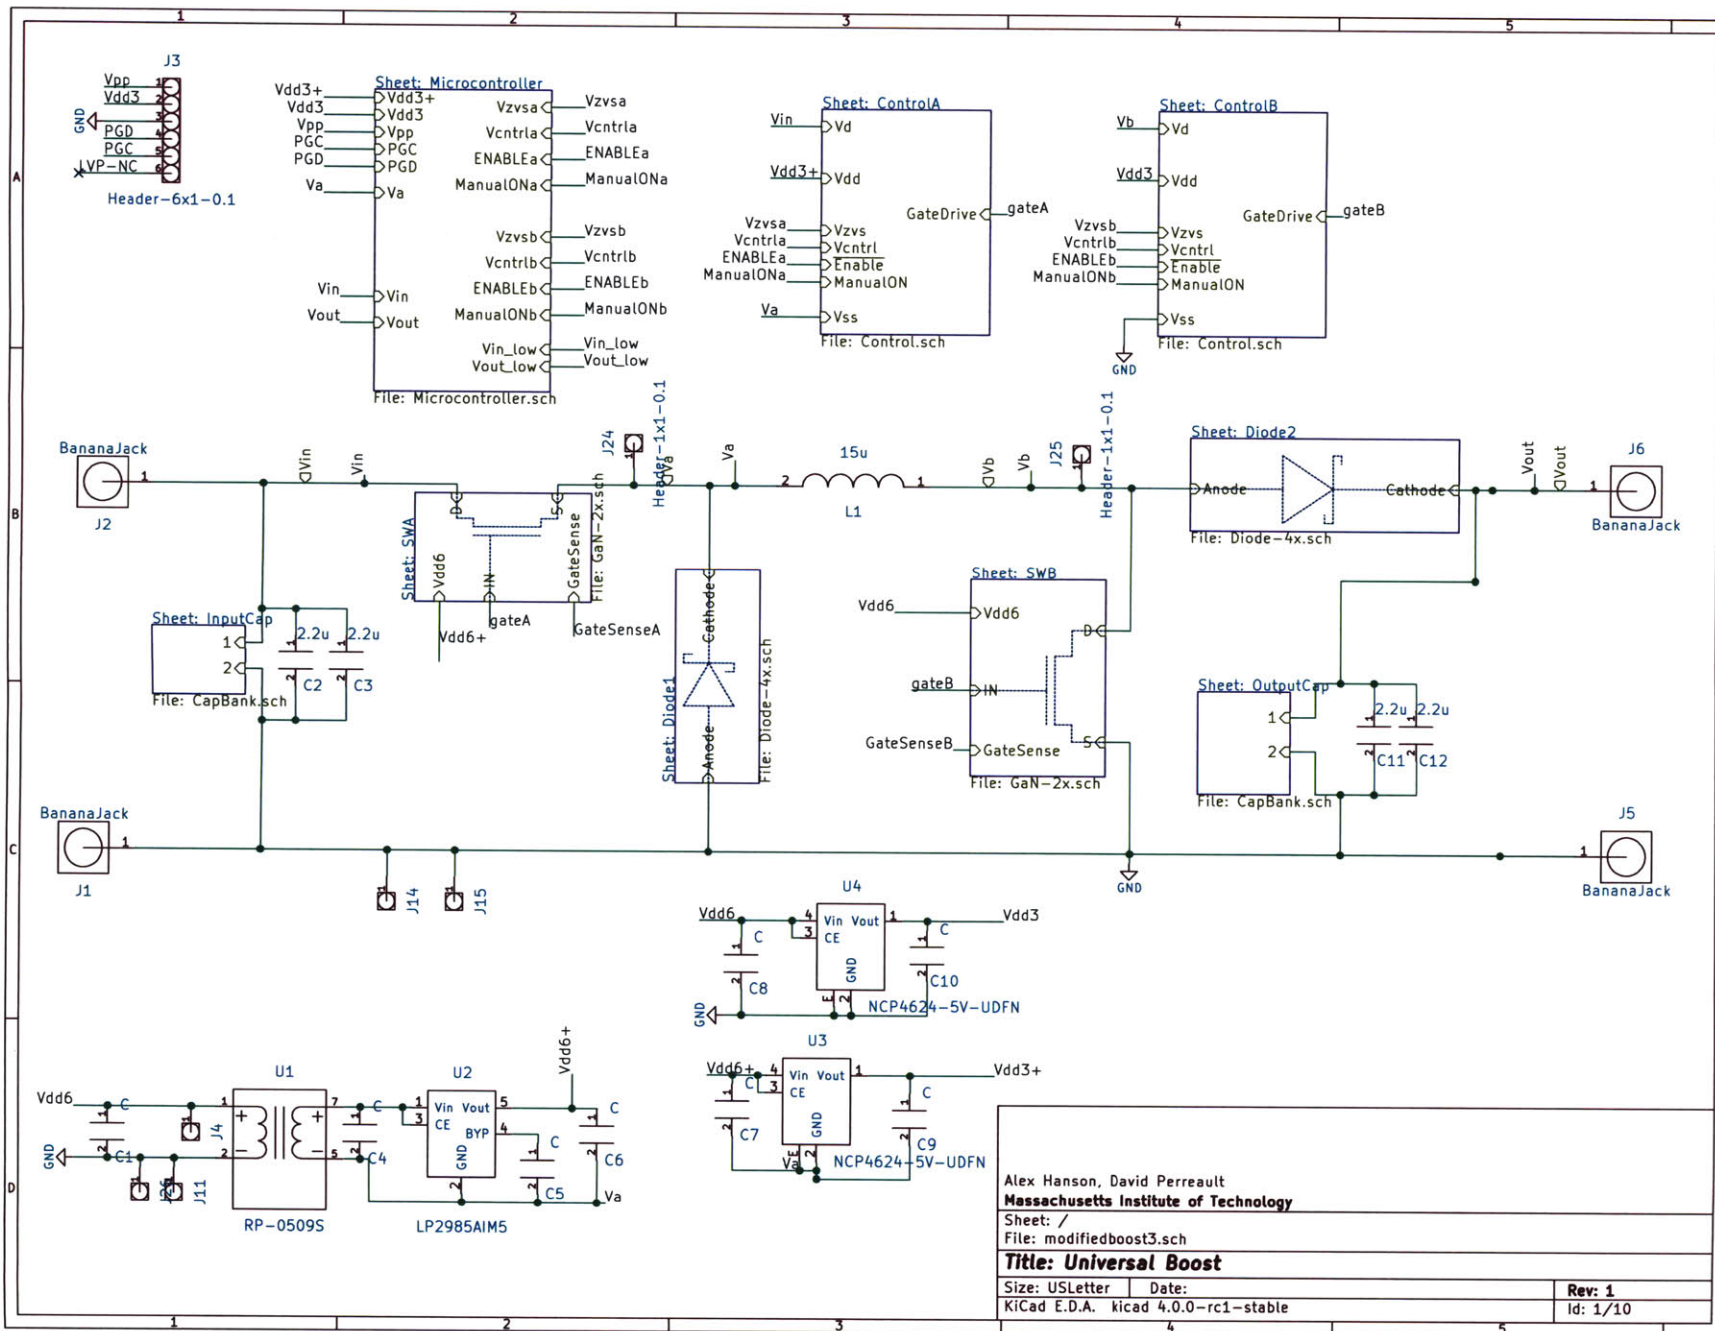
1 2 3 4 5

A

J3
Vpp 1
Vdd3 2
GND 3
PGD 4
PGC 5
LVP-NC 6
Header-6x1-0.1

Sheet: Microcontroller
Vdd3+ Vdd3+
Vdd3 Vdd3
Vpp Vpp
PGC PGC
PGD PGD
Va Va
Vin Vin
Vout Vout
Vzvsa Vzvsa
Vcntrla Vcntrla
ENABLEa ENABLEa
ManualONa ManualONa
Vzvsb Vzvsb
Vcntrlb Vcntrlb
ENABLEb ENABLEb
ManualONb ManualONb
Vin_low Vin_low
Vout_low Vout_low
File: Microcontroller.sch

Sheet: ControlA
Vin Vd
Vdd3+ Vdd
Vzvsa Vzvs
Vcntrla Vcntrl
ENABLEa Enable
ManualONa ManualON
Va Vss
GateDrive gateA
File: Control.sch

Sheet: ControlB
Vb Vd
Vdd3 Vdd
Vzvsb Vzvs
Vcntrlb Vcntrl
ENABLEb Enable
ManualONb ManualON
Vss
GND
GateDrive gateB
File: Control.sch

B

BananaJack 1
J2
Vin Vin
J24 Header-1x1-0.1
Va Va
Sheet: SWA D S Vdd6 IN GateSense File: GaN-2x.sch
gateA
Vdd6+
GateSenseA
15u
2 1
L1
Vb Vb
J25 Header-1x1-0.1
Sheet: Diode2
Anode Cathode
File: Diode-4x.sch
Vout Vout
1 J6 BananaJack

Sheet: InputCap
1 2
File: CapBank.sch
2.2u 2.2u
C2 C3

Sheet: Diode1 Cathode Anode File: Diode-4x.sch

Sheet: SWB
Vdd6 Vdd6
gateB IN
GateSenseB GateSense
D S
File: GaN-2x.sch

Sheet: OutputCap
1 2
File: CapBank.sch
2.2u 2.2u
C11 C12

C

BananaJack 1
J1
J14 J15
GND
J5
1 BananaJack

U4
Vdd6 4 3 Vin Vout CE GND 1 Vdd3
C C8 C C10
GND NCP4624-5V-UDFN

U3
Vdd6+ 4 3 Vin Vout CE GND 1 Vdd3+
C C7 C C9
Va NCP4624-5V-UDFN

D

U1
Vdd6 C C1 GND
J4 J26 J11
RP-0509S
C C4
U2
Vin Vout CE BYP GND
LP2985AIM5
C C5 C C6
Vdd6+
Va

Alex Hanson, David Perreault
Massachusetts Institute of Technology
Sheet: /
File: modifiedboost3.sch
Title: Universal Boost
Size: USLetter Date: Rev: 1
KiCad E.D.A. kicad 4.0.0-rc1-stable Id: 1/10

1 2 3 4 5